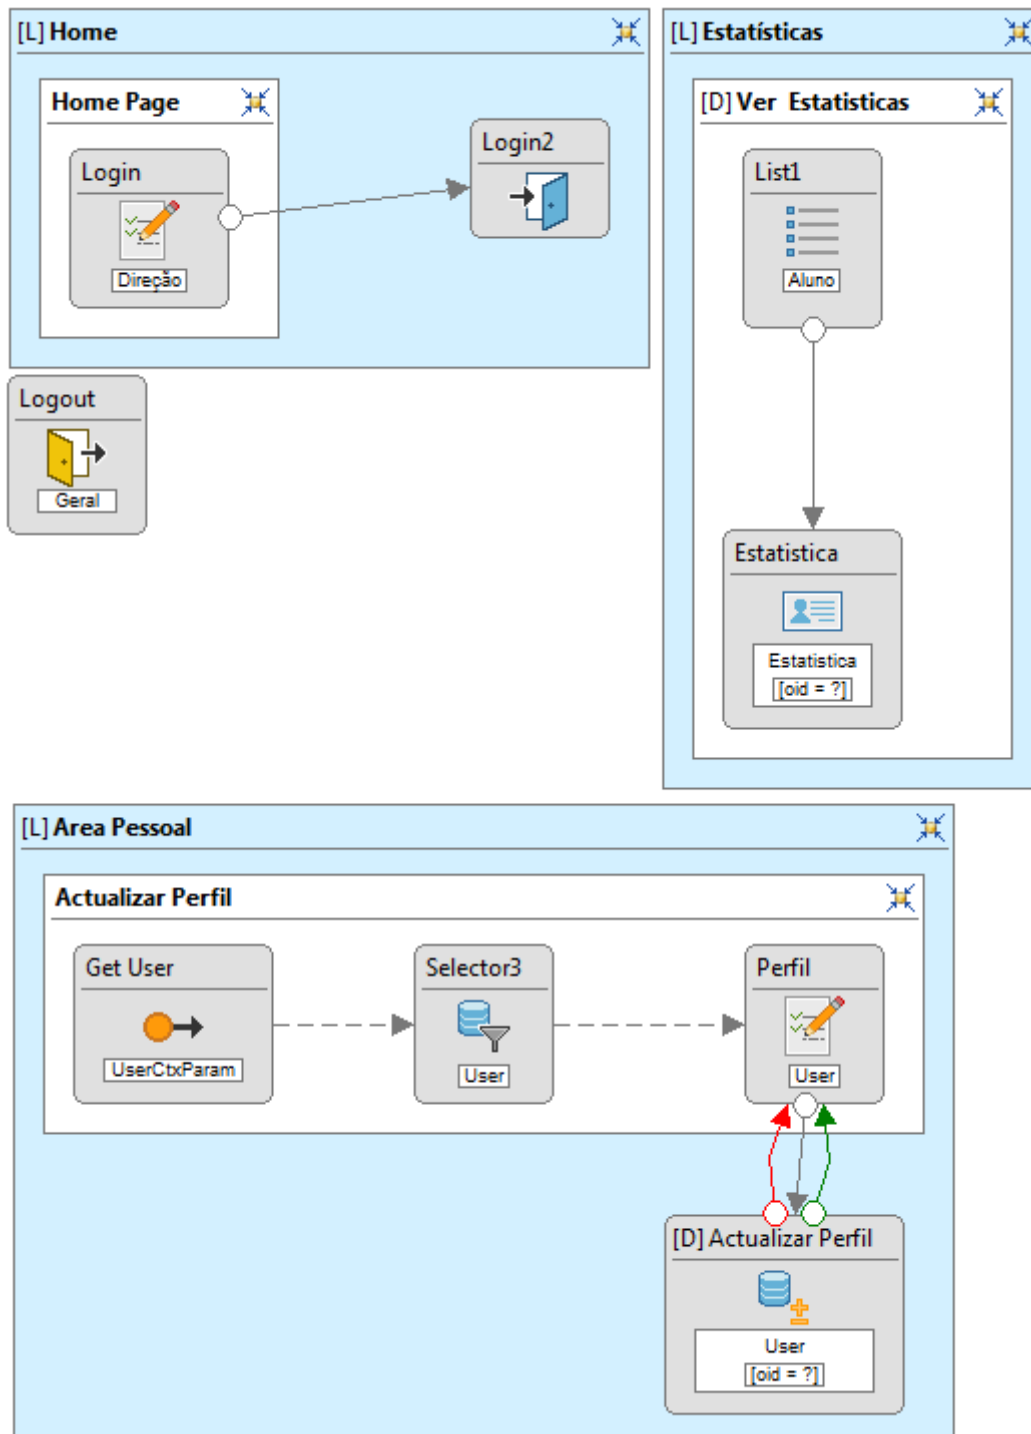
[L] Home

Home Page

Login

Direção

Login2

Logout

Geral

[L] Estatísticas

[D] Ver Estatisticas

List1

Aluno

Estatistica

Estatistica
[oid = ?]

[L] Area Pessoal

Actualizar Perfil

Get User

UserCtxParam

Selector3

User

Perfil

User

[D] Actualizar Perfil

User
[oid = ?]